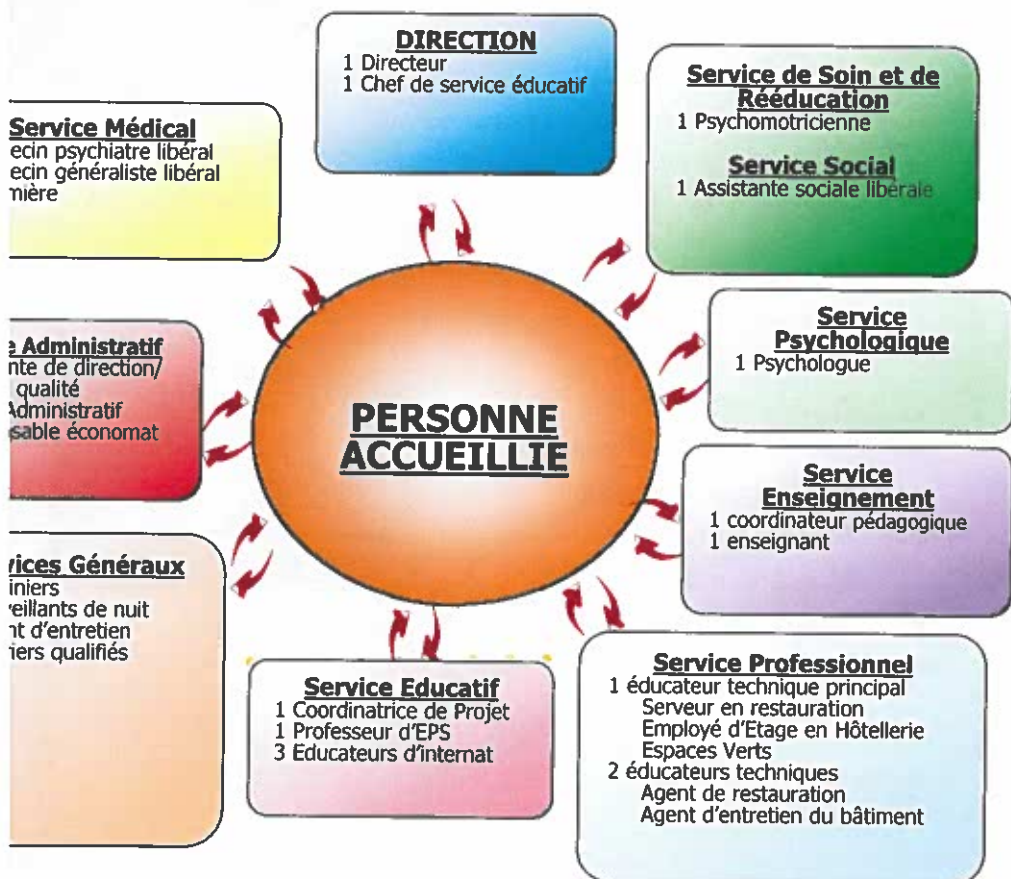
DIRECTION
1 Directeur
1 Chef de service éducatif

Service de Soin et de Rééducation
1 Psychomotricienne

Service Social
1 Assistante sociale libérale

Service Médical
ecin psychiatre libéral
ecin généraliste libéral
nière

PERSONNE ACCUEILLIE

Service Psychologique
1 Psychologue

e Administratif
nte de direction/
qualité
Administratif
sable économat

Service Enseignement
1 coordinateur pédagogique
1 enseignant

vices Généraux
iniers
eillants de nuit
nt d'entretien
iers qualifiés

Service Educatif
1 Coordinatrice de Projet
1 Professeur d'EPS
3 Educateurs d'internat

Service Professionnel
1 éducateur technique principal
Serveur en restauration
Employé d'Etage en Hôtellerie
Espaces Verts
2 éducateurs techniques
Agent de restauration
Agent d'entretien du bâtiment